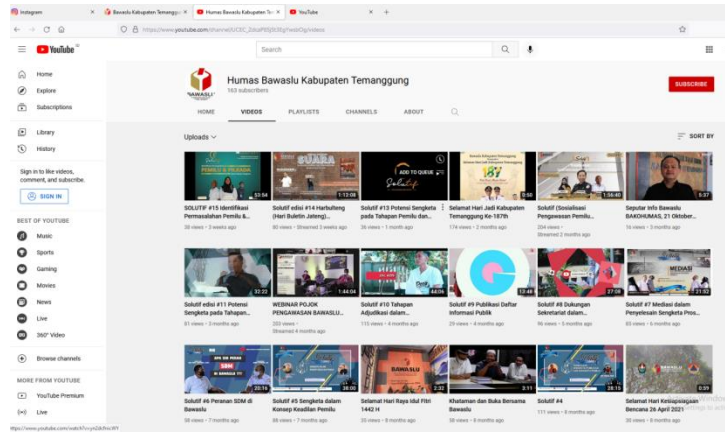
Instagram | Bawaslu Kabupaten Temanggu | Humas Bawaslu Kabupaten Te | YouTube | +

https://www.youtube.com/channel/UC3C_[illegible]/videos

YouTube

Search

Home
Explore
Subscriptions
Library
History

Sign in to like videos, comment, and subscribe.
SIGN IN

BEST OF YOUTUBE
Music
Sports
Gaming
Movies
News
Live
360° Video

Browse channels

MORE FROM YOUTUBE
YouTube Premium
Live

Humas Bawaslu Kabupaten Temanggung
163 subscribers

SUBSCRIBE

HOME | VIDEOS | PLAYLISTS | CHANNELS | ABOUT

Uploads

SORT BY

53:54
SOLUTIF #15 Identifikasi Permasalahan Pemilu &...
38 views • 3 weeks ago

1:12:08
Solutif edisi #14 Harbulteng (Hari Buletin Jateng)...
80 views • Streamed 3 weeks ago

SOLUTIF #13 Potensi Sengketa pada Tahapan Pemilu dan...
26 views • 1 month ago

0:50
Selamat Hari Jadi Kabupaten Temanggung Ke-187th
174 views • 2 months ago

1:56:40
Solutif (Sosialisasi Pengawasan Pemilu...
204 views •
Streamed 2 months ago

5:37
Seputar Info Bawaslu BAKOHUMAS, 21 Oktober...
16 views • 3 months ago

32:22
Solutif edisi #11 Potensi Sengketa pada Tahapan...
81 views • 3 months ago

1:44:04
WEBINAR POJOK PENGAWASAN BAWASLU...
203 views •
Streamed 4 months ago

44:04
Solutif #10 Tahapan Adjudikasi dalam...
115 views • 4 months ago

13:46
Solutif #9 Publikasi Daftar Informasi Publik
23 views • 4 months ago

27:08
Solutif #8 Dukungan Sekretariat dalam...
96 views • 5 months ago

21:52
Solutif #7 Mediasi dalam Penyelesaian Sengketa Pros...
65 views • 6 months ago

20:16
Solutif #6 Peranan SDM di Bawaslu
58 views • 7 months ago

30:00
Solutif #5 Sengketa dalam Konsep Keadilan Pemilu
58 views • 7 months ago

2:32
Selamat Hari Raya Idul Fitri 1442 H
23 views • 8 months ago

3:11
Khataman dan Buka Bersama Bawaslu
30 views • 8 months ago

28:10
Solutif #4
111 views • 8 months ago

0:59
Selamat Hari Kesiapsiagaan Bencana 26 April 2021
25 views • 8 months ago

https://www.youtube.com/watch?v=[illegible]